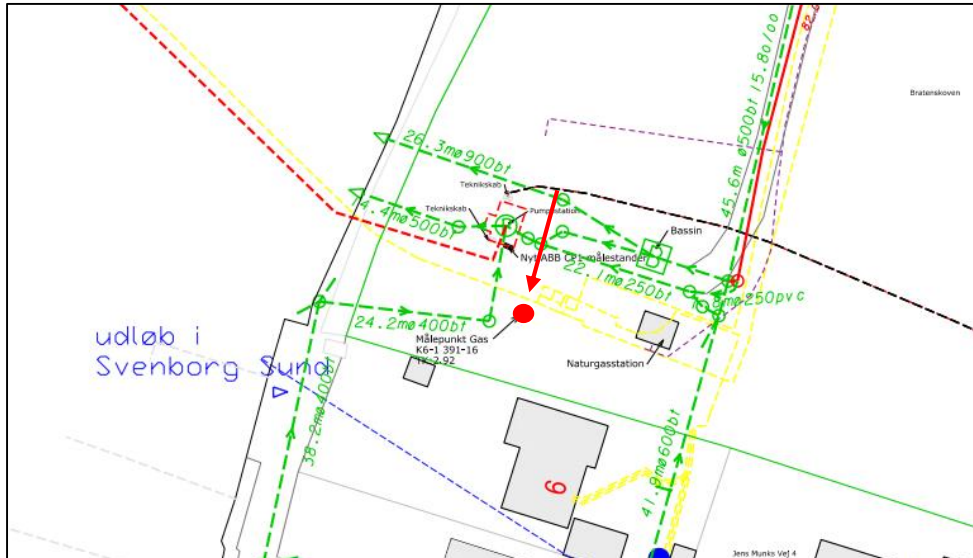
Bratenskoven

45.6m ø500bt 5.80/00

26.3mø900bt

Teknikskab

Teknikskab

Pumpestation

4.4mø500bt

Bassin

Nyt ABB CE1 målestander

22.1mø250bt

8mø250pvc

24.2mø400bt

Målepunkt Gas
K6-1 391-16
K6-2 92

Naturgasstation

udløb i
Svenborg Sund

38.2mø400bt

41.8mø600bt

6

Jens Munks Vej 4